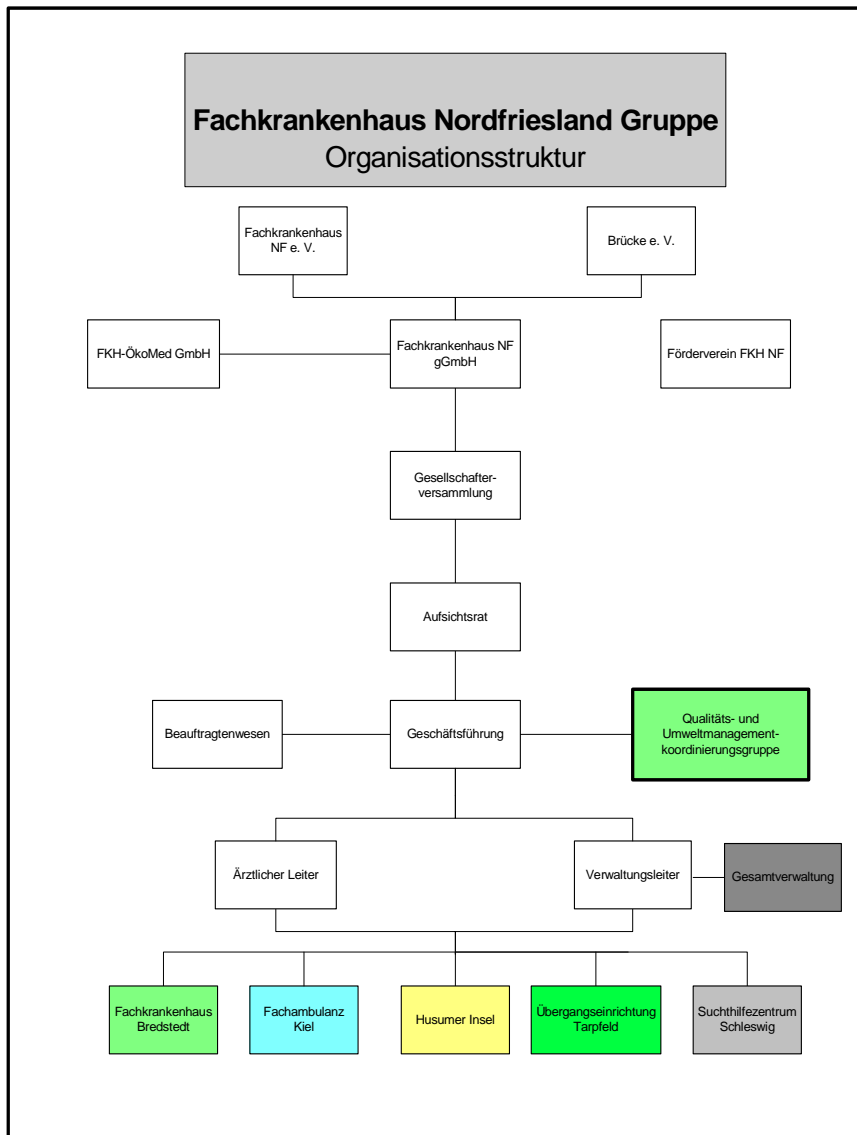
**Fachkrankenhaus Nordfriesland Gruppe**
Organisationsstruktur

Fachkrankenhaus NF e. V.

Brücke e. V.

FKH-ÖkoMed GmbH

Fachkrankenhaus NF gGmbH

Förderverein FKH NF

Gesellschafterversammlung

Aufsichtsrat

Beauftragtenwesen

Geschäftsführung

Qualitäts- und Umweltmanagementkoordinierungsgruppe

Ärztlicher Leiter

Verwaltungsleiter

Gesamtverwaltung

Fachkrankenhaus Bredstedt

Fachambulanz Kiel

Husumer Insel

Übergangseinrichtung Tarpfeld

Suchthilfezentrum Schleswig